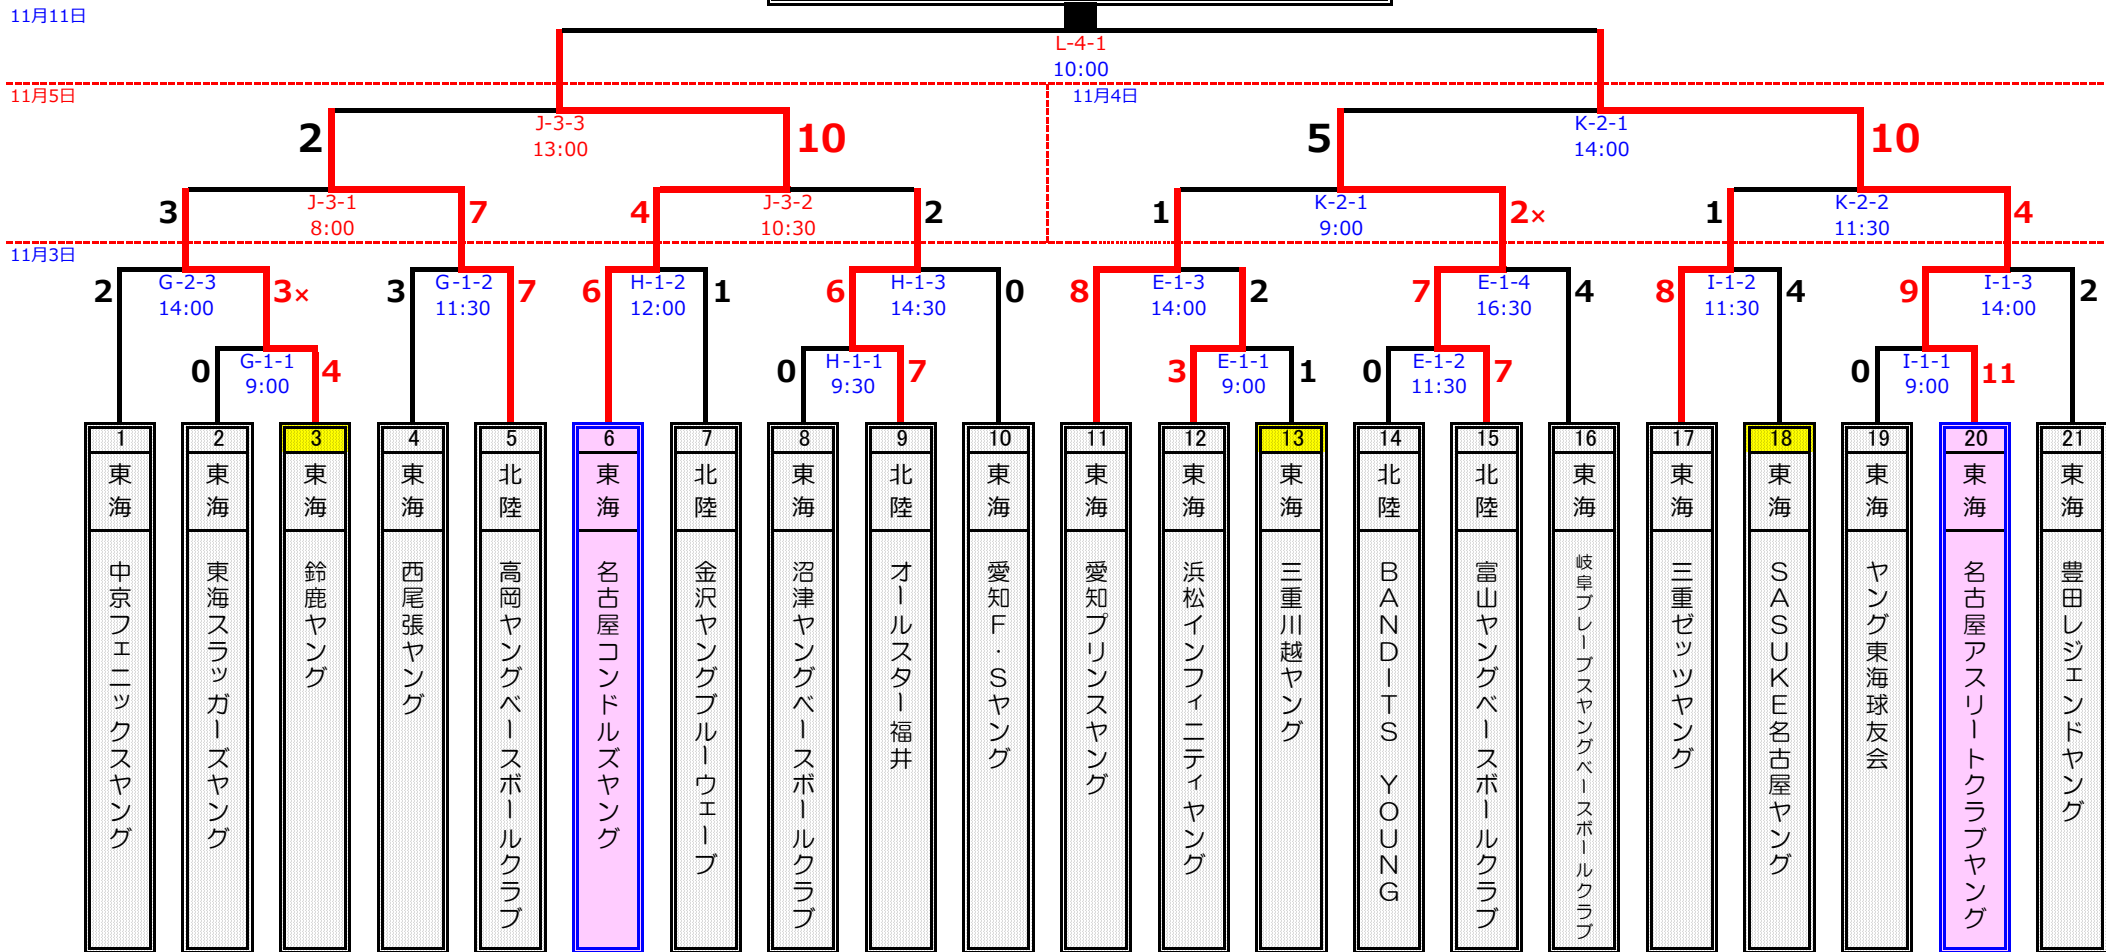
11月11日

L-4-1
10:00

11月5日

11月4日

2 J-3-3 13:00 10

5 K-2-1 14:00 10

3 J-3-1 8:00 7

4 J-3-2 10:30 2

1 K-2-1 9:00 2×

1 K-2-2 11:30 4

11月3日

2 G-2-3 14:00 3×

0 G-1-1 9:00 4

3 G-1-2 11:30 7

6 H-1-2 12:00 1

6 H-1-3 14:30 0

0 H-1-1 9:30 7

8 E-1-3 14:00 2

3 E-1-1 9:00 1

7 E-1-4 16:30 4

0 E-1-2 11:30 7

8 I-1-2 11:30 4

9 I-1-3 14:00 2

0 I-1-1 9:00 11

| 1 | 2 | 3 | 4 | 5 | 6 | 7 | 8 | 9 | 10 | 11 | 12 | 13 | 14 | 15 | 16 | 17 | 18 | 19 | 20 | 21 |
|---|---|---|---|---|---|---|---|---|---|---|---|---|---|---|---|---|---|---|---|---|
| 東海 | 東海 | 東海 | 東海 | 北陸 | 東海 | 北陸 | 東海 | 北陸 | 東海 | 東海 | 東海 | 東海 | 北陸 | 北陸 | 東海 | 東海 | 東海 | 東海 | 東海 | 東海 |
| 中京フェニックスヤング | 東海スラッガーズヤング | 鈴鹿ヤング | 西尾張ヤング | 高岡ヤングベースボールクラブ | 名古屋コンドルズヤング | 金沢ヤングブルーウェーブ | 沼津ヤングベースボールクラブ | オールスター福井 | 愛知F・Sヤング | 愛知プリンスヤング | 浜松インフィニティヤング | 三重川越ヤング | BANDITS YOUNG | 富山ヤングベースボールクラブ | 岐阜ブレーブスヤングベースボールクラブ | 三重ゼッツヤング | SASUKE名古屋ヤング | ヤング東海球友会 | 名古屋アスリートクラブヤング | 豊田レジェンドヤング |